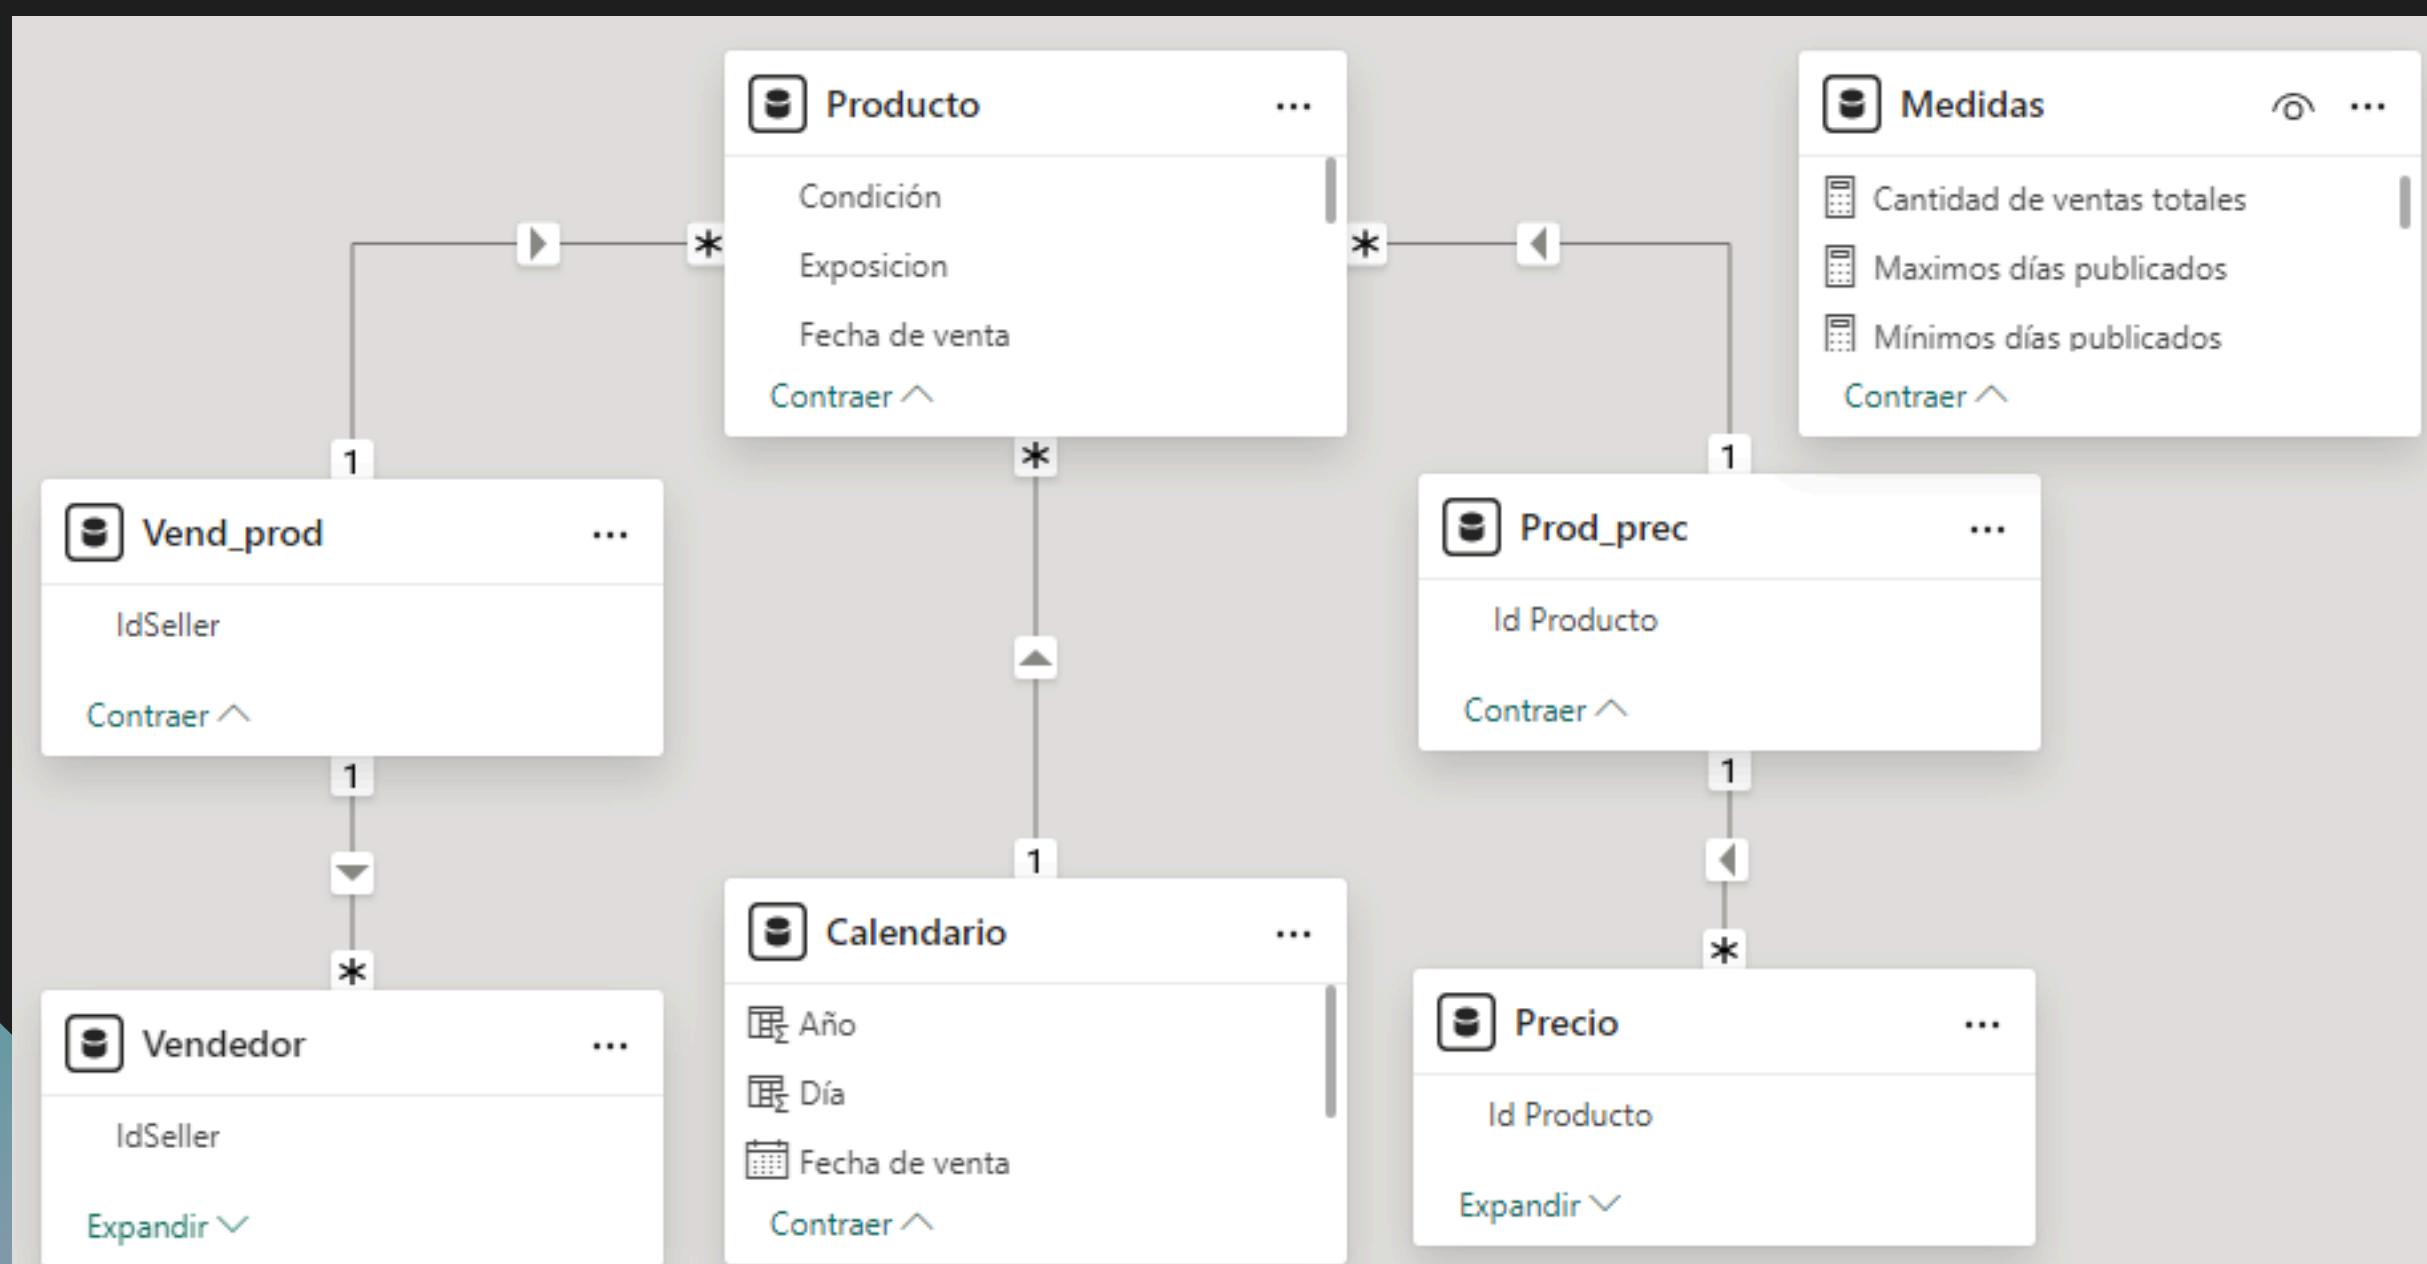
Producto ...
Condición
Exposicion
Fecha de venta
Contraer

Medidas ...
Cantidad de ventas totales
Maximos días publicados
Mínimos días publicados
Contraer

*
*
*
1
1

Vend_prod ...
IdSeller
Contraer

1

Prod_prec ...
Id Producto
Contraer

1
1
*
*

Vendedor ...
IdSeller
Expandir

Calendario ...
Año
Día
Fecha de venta
Contraer

Precio ...
Id Producto
Expandir